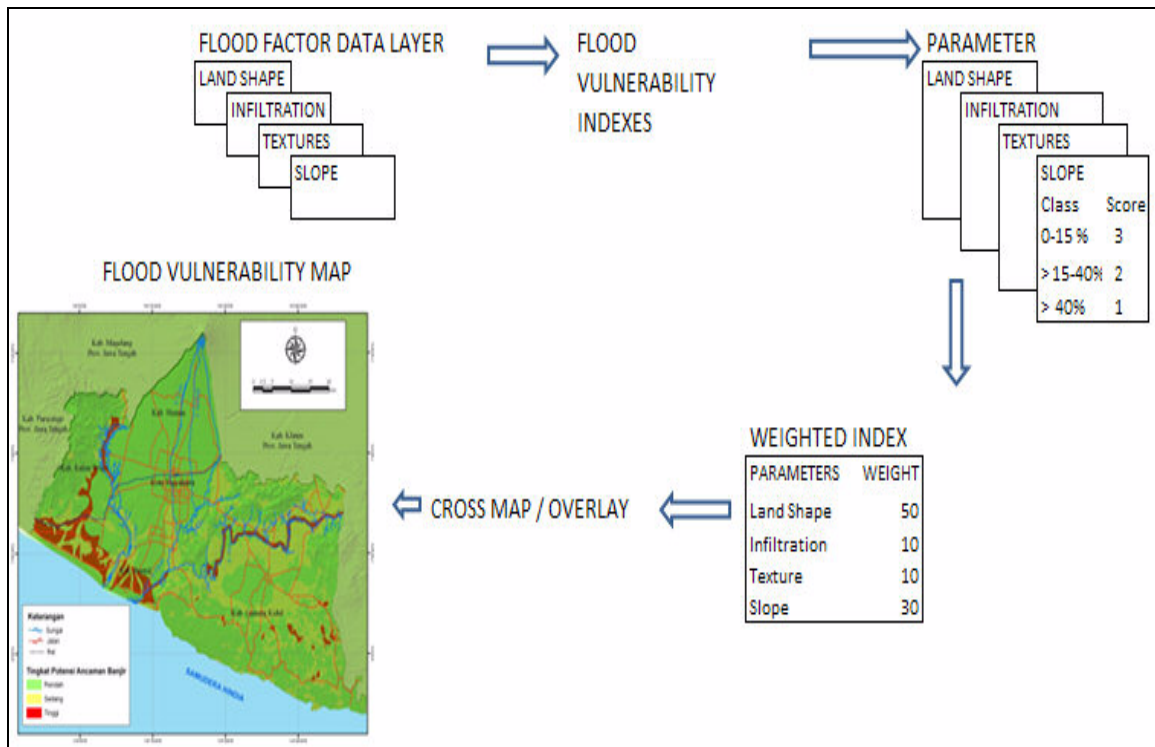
FLOOD FACTOR DATA LAYER

LAND SHAPE

INFILTRATION

TEXTURES

SLOPE

FLOOD VULNERABILITY INDEXES

PARAMETER

LAND SHAPE

INFILTRATION

TEXTURES

SLOPE

| Class | Score |
|---|---|
| 0-15 % | 3 |
| > 15-40% | 2 |
| > 40% | 1 |

FLOOD VULNERABILITY MAP

Kab. Magelang Prov. Jawa Tengah

Kab. Purworejo Prov. Jawa Tengah

Kab. Sleman

Kab. Klaten Prov. Jawa Tengah

Kab. Kulon Progo

Kota Yogyakarta

Kab. Bantul

Kab. Gunung Kidul

SAMUDERA HINDIA

Keterangan

Sungai

Jalan

Rel

Tingkat Potensi Ancaman Banjir

Rendah

Sedang

Tinggi

CROSS MAP / OVERLAY

WEIGHTED INDEX

| PARAMETERS | WEIGHT |
|---|---|
| Land Shape | 50 |
| Infiltration | 10 |
| Texture | 10 |
| Slope | 30 |